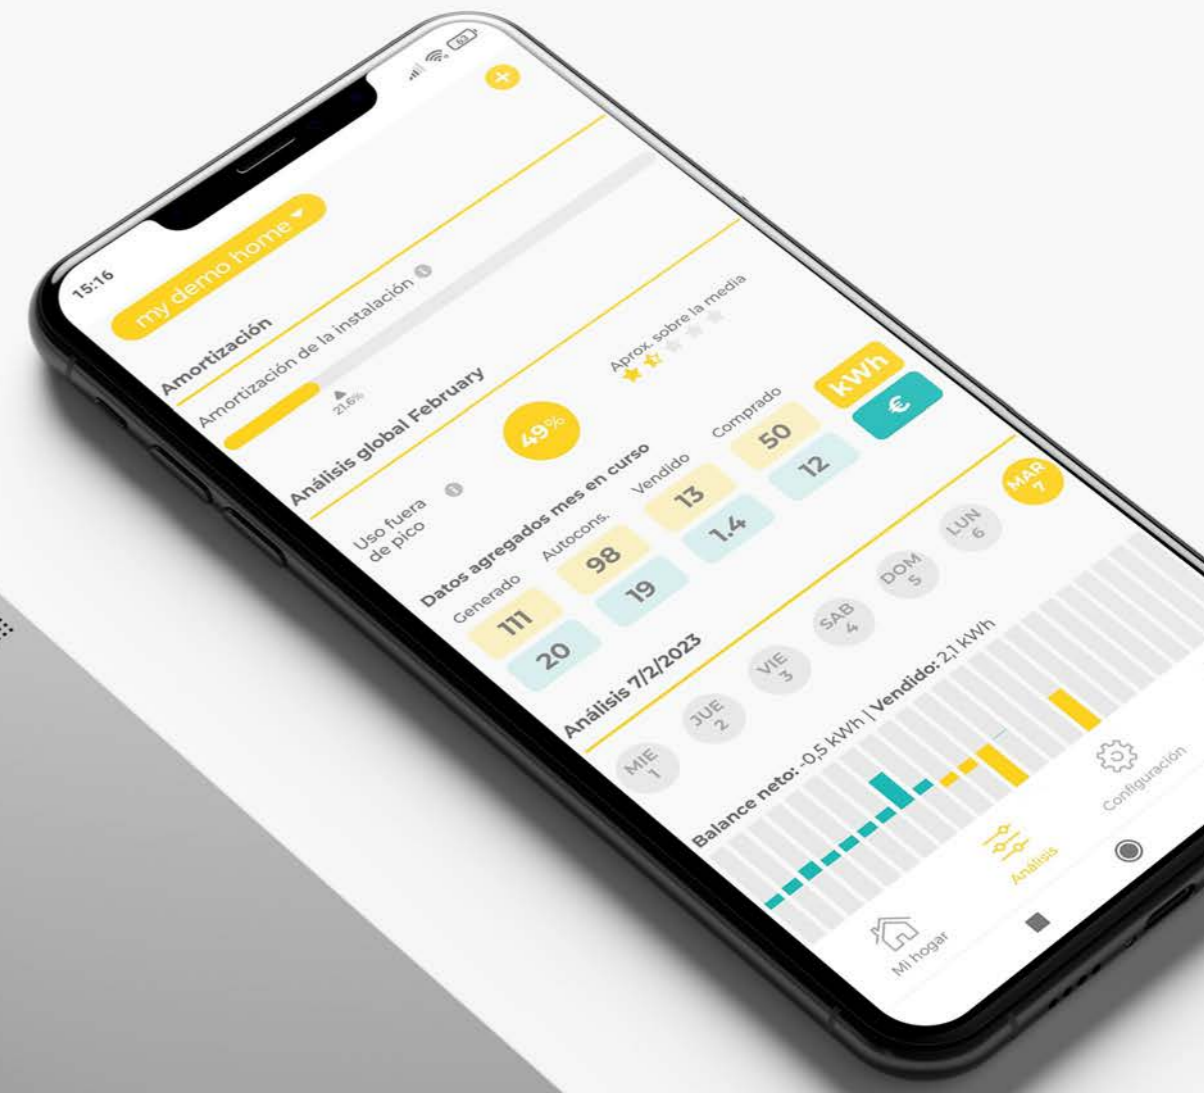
15:16

my demo home

Amortización

Amortización de la instalación

21.6%

Análisis global February

Aprox. sobre la media

Uso fuera de pico

49%

kWh

€

Datos agregados mes en curso

| Generado | Autocons. | Vendido | Comprado |
|---|---|---|---|
| 111 | 98 | 13 | 50 |
| 20 | 19 | 1.4 | 12 |

Análisis 7/2/2023

MIE 1

JUE 2

VIE 3

SAB 4

DOM 5

LUN 6

MAR 7

Balance neto: -0,5 kWh | Vendido: 2,1 kWh

Mi hogar

Análisis

Configuración